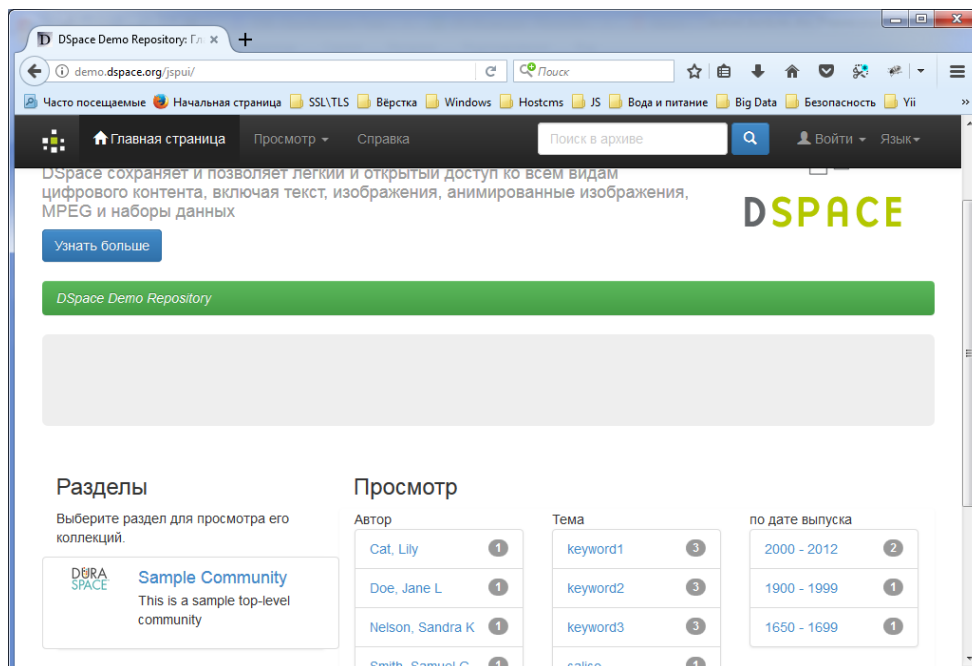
DSpace Demo Repository: Гл ×
+
demo.dspace.org/jspui/
Поиск
Часто посещаемые Начальная страница SSL\TLS Вёрстка Windows Hostcms JS Вода и питание Big Data Безопасность Yii
Главная страница Просмотр Справка Поиск в архиве Войти Язык

DSpace сохраняет и позволяет легкий и открытый доступ ко всем видам цифрового контента, включая текст, изображения, анимированные изображения, MPEG и наборы данных

DSPACE

Узнать больше

DSpace Demo Repository

Разделы
Выберите раздел для просмотра его коллекций.

DURA SPACE
Sample Community
This is a sample top-level community

Просмотр
Автор
Cat, Lily 1
Doe, Jane L 1
Nelson, Sandra K 1
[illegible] 1

Тема
keyword1 3
keyword2 3
keyword3 3
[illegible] 1

по дате выпуска
2000 - 2012 2
1900 - 1999 1
1650 - 1699 1